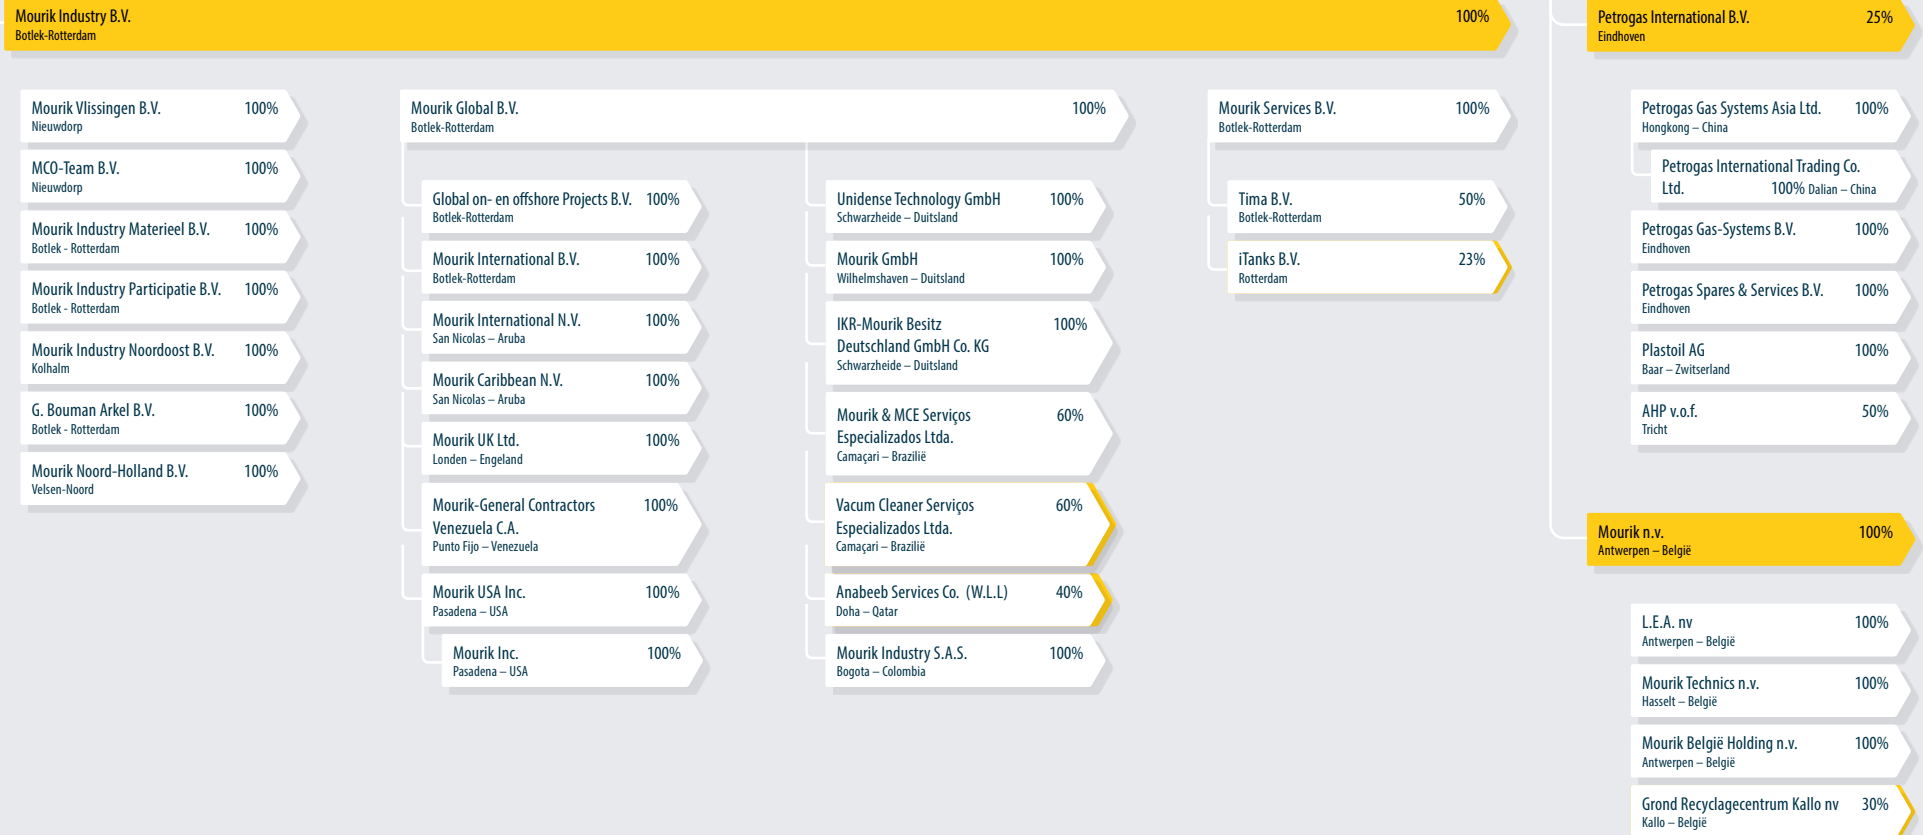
Mourik Industry B.V.
Botlek-Rotterdam
100%

Petrogas International B.V. 25%
Eindhoven

Mourik Vlissingen B.V. 100%
Nieuwdorp

MCO-Team B.V. 100%
Nieuwdorp

Mourik Industry Materieel B.V. 100%
Botlek - Rotterdam

Mourik Industry Participatie B.V. 100%
Botlek - Rotterdam

Mourik Industry Noordoost B.V. 100%
Kolhalm

G. Bouman Arkel B.V. 100%
Botlek - Rotterdam

Mourik Noord-Holland B.V. 100%
Velsen-Noord

Mourik Global B.V. 100%
Botlek-Rotterdam

Global on- en offshore Projects B.V. 100%
Botlek-Rotterdam

Mourik International B.V. 100%
Botlek-Rotterdam

Mourik International N.V. 100%
San Nicolas – Aruba

Mourik Caribbean N.V. 100%
San Nicolas – Aruba

Mourik UK Ltd. 100%
Londen – Engeland

Mourik-General Contractors Venezuela C.A. 100%
Punto Fijo – Venezuela

Mourik USA Inc. 100%
Pasadena – USA

Mourik Inc. 100%
Pasadena – USA

Unidense Technology GmbH 100%
Schwarzheide – Duitsland

Mourik GmbH 100%
Wilhelmshaven – Duitsland

IKR-Mourik Besitz Deutschland GmbH Co. KG 100%
Schwarzheide – Duitsland

Mourik & MCE Serviços Especializados Ltda. 60%
Camaçari – Brazilië

Vacum Cleaner Serviços Especializados Ltda. 60%
Camaçari – Brazilië

Anabeeb Services Co. (W.L.L) 40%
Doha – Qatar

Mourik Industry S.A.S. 100%
Bogota – Colombia

Mourik Services B.V. 100%
Botlek-Rotterdam

Tima B.V. 50%
Botlek-Rotterdam

iTanks B.V. 23%
Rotterdam

Petrogas Gas Systems Asia Ltd. 100%
Hongkong – China

Petrogas International Trading Co. Ltd. 100% Dalian – China

Petrogas Gas-Systems B.V. 100%
Eindhoven

Petrogas Spares & Services B.V. 100%
Eindhoven

Plastoil AG 100%
Baar – Zwitserland

AHP v.o.f. 50%
Tricht

Mourik n.v. 100%
Antwerpen – België

L.E.A. nv 100%
Antwerpen – België

Mourik Technics n.v. 100%
Hasselt – België

Mourik België Holding n.v. 100%
Antwerpen – België

Grond Recyclagecentrum Kallo nv 30%
Kallo – België